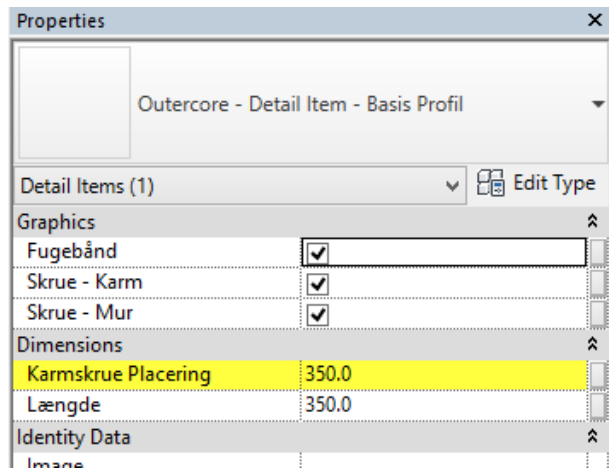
Properties ×

Outercore - Detail Item - Basis Profil

Detail Items (1) Edit Type

| Graphics | |
|---|---|
| Fugebånd | ✓ |
| Skrue - Karm | ✓ |
| Skrue - Mur | ✓ |
| Dimensions | |
| Karmskrue Placering | 350.0 |
| Længde | 350.0 |
| Identity Data | |
| Image | |